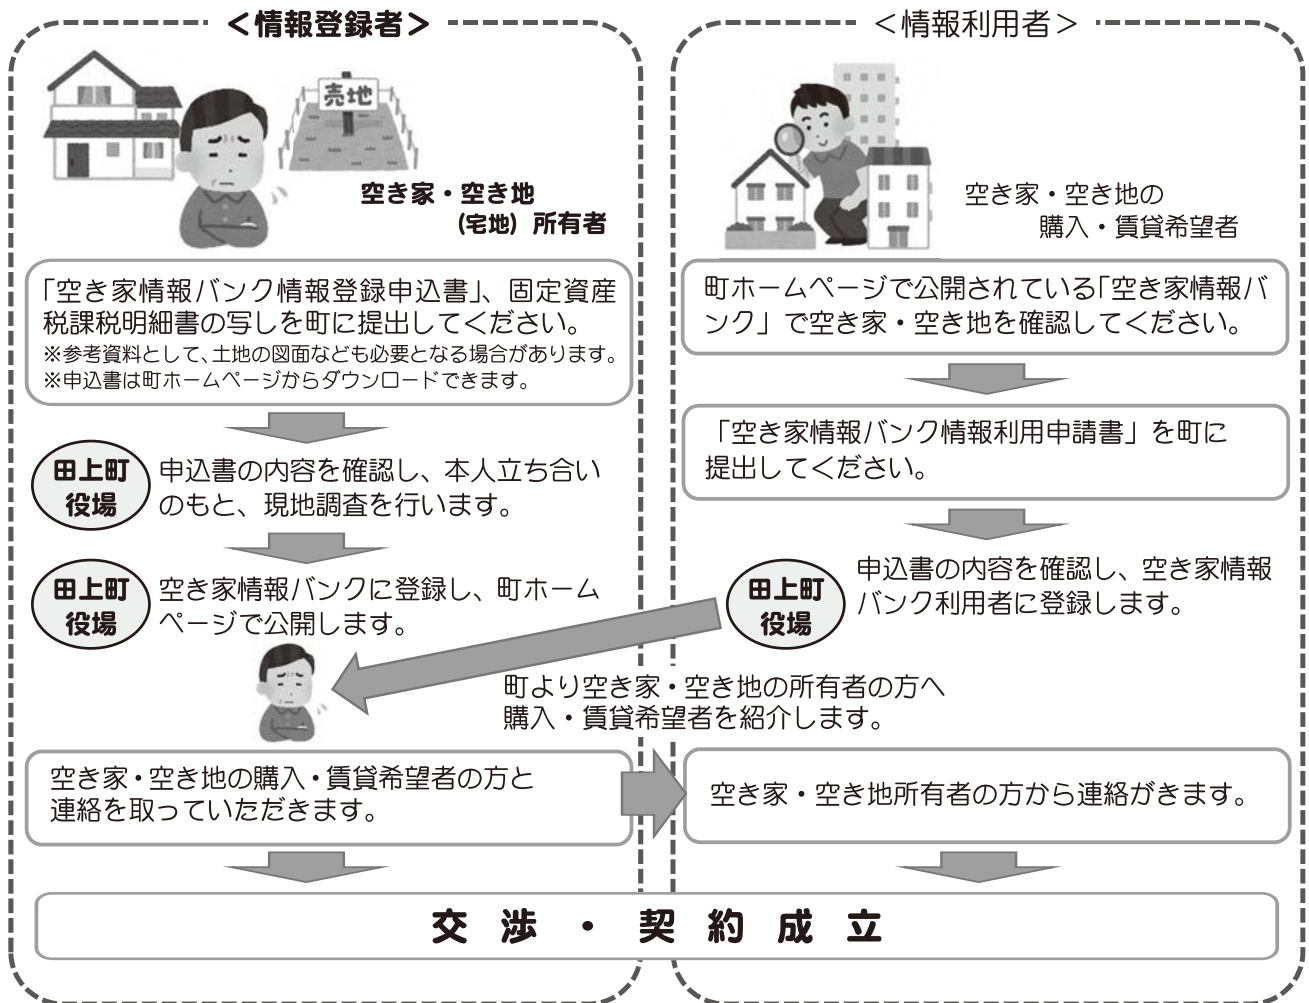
<情報登録者>

売地

空き家・空き地（宅地）所有者

「空き家情報バンク情報登録申込書」、固定資産税課税明細書の写しを町に提出してください。
※参考資料として、土地の図面なども必要となる場合があります。
※申込書は町ホームページからダウンロードできます。

田上町役場 申込書の内容を確認し、本人立ち合いのもと、現地調査を行います。

田上町役場 空き家情報バンクに登録し、町ホームページで公開します。

空き家・空き地の購入・賃貸希望者の方と連絡を取っていただきます。

<情報利用者>

空き家・空き地の購入・賃貸希望者

町ホームページで公開されている「空き家情報バンク」で空き家・空き地を確認してください。

「空き家情報バンク情報利用申請書」を町に提出してください。

田上町役場 申込書の内容を確認し、空き家情報バンク利用者に登録します。

町より空き家・空き地の所有者の方へ購入・賃貸希望者を紹介します。

空き家・空き地所有者の方から連絡がきます。

交 渉 ・ 契 約 成 立